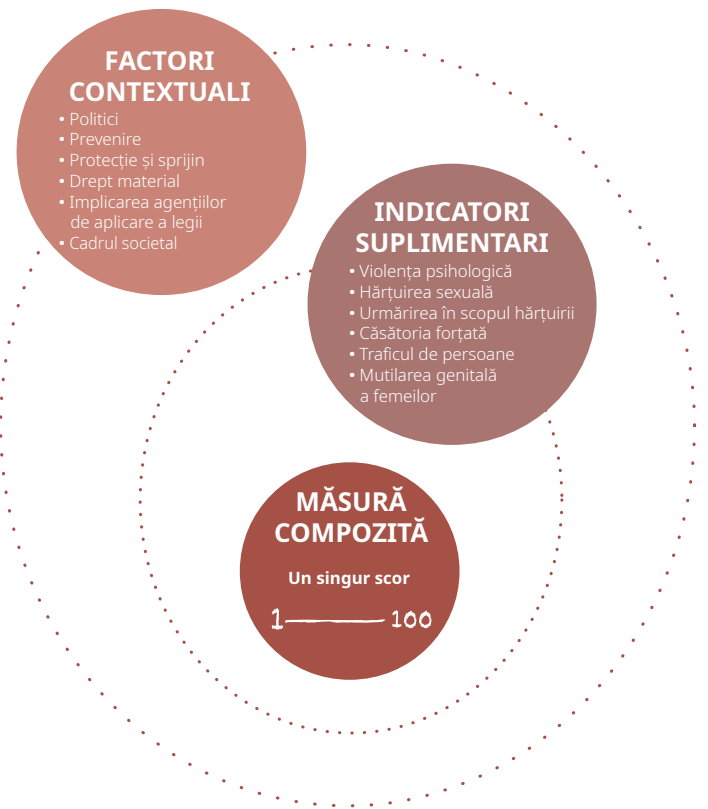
FACTORI CONTEXTUALI

• Politici
• Prevenire
• Protecție și sprijin
• Drept material
• Implicarea agenților de aplicare a legii
• Cadrul societal

INDICATORI SUPLIMENTARI

• Violența psihologică
• Hărțuirea sexuală
• Urmărirea în scopul hărțuirii
• Căsătoria forțată
• Traficul de persoane
• Mutilarea genitală a femeilor

MĂSURĂ COMPOZITĂ

Un singur scor

1 —— 100